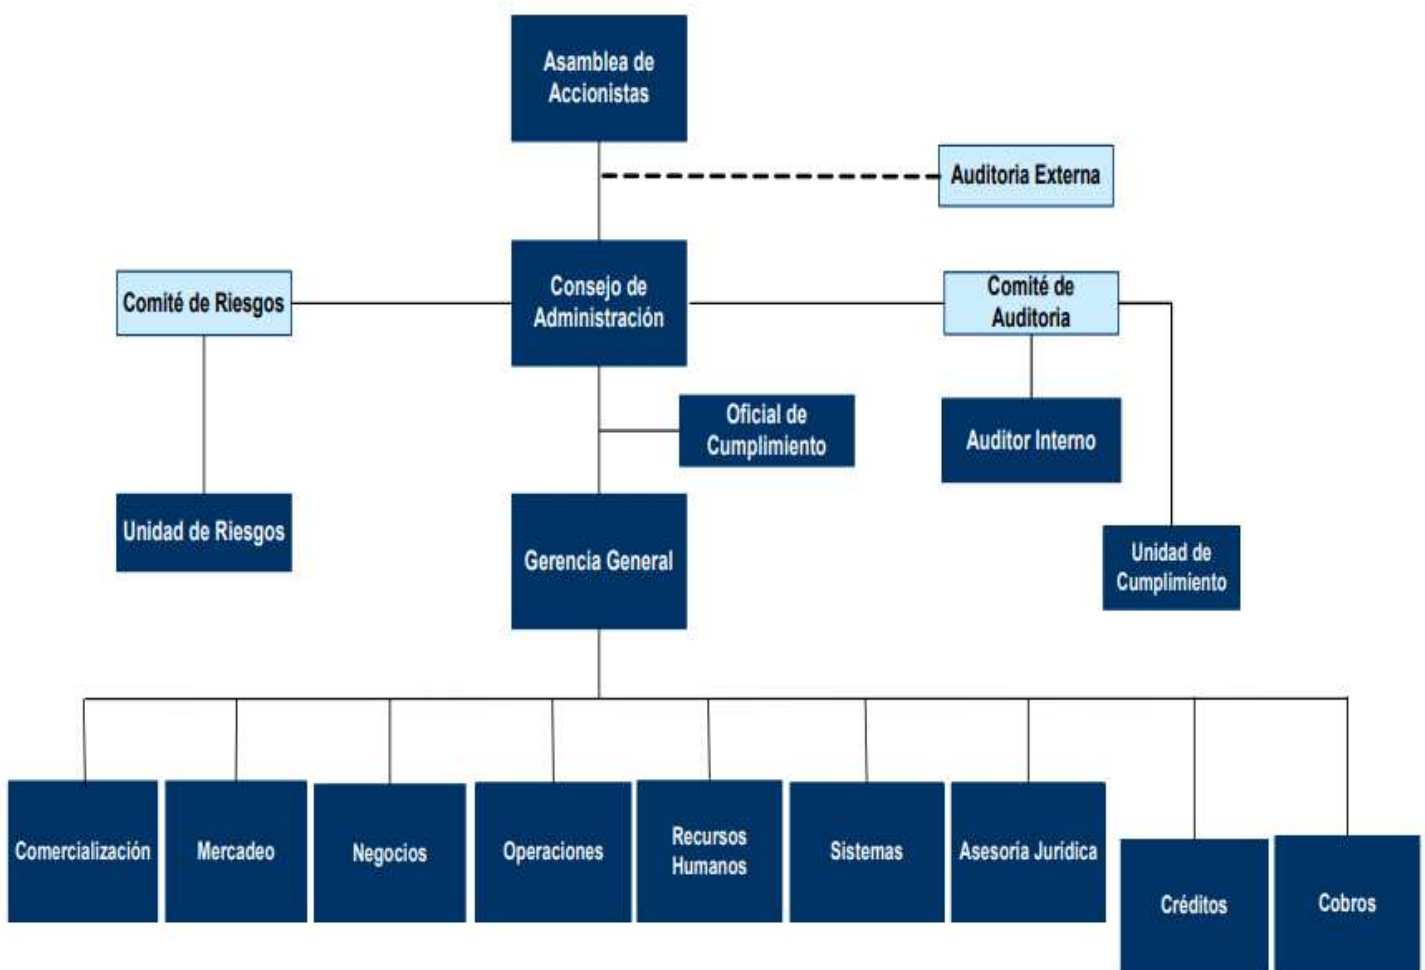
Asamblea de Accionistas

Auditoria Externa

Comité de Riesgos

Consejo de Administración

Comité de Auditoria

Oficial de Cumplimiento

Auditor Interno

Unidad de Riesgos

Gerencia General

Unidad de Cumplimiento

Comercialización

Mercadeo

Negocios

Operaciones

Recursos Humanos

Sistemas

Asesoría Jurídica

Créditos

Cobros